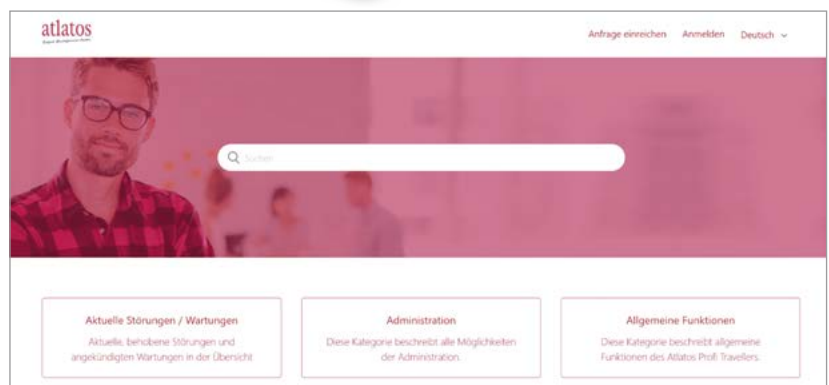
atlatos
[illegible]

Anfrage einreichen Anmelden Deutsch

Suchen

Aktuelle Störungen / Wartungen
Aktuelle, behobene Störungen und angekündigten Wartungen in der Übersicht

Administration
Diese Kategorie beschreibt alle Möglichkeiten der Administration.

Allgemeine Funktionen
Diese Kategorie beschreibt allgemeine Funktionen des Atlatos Profi Travellers.